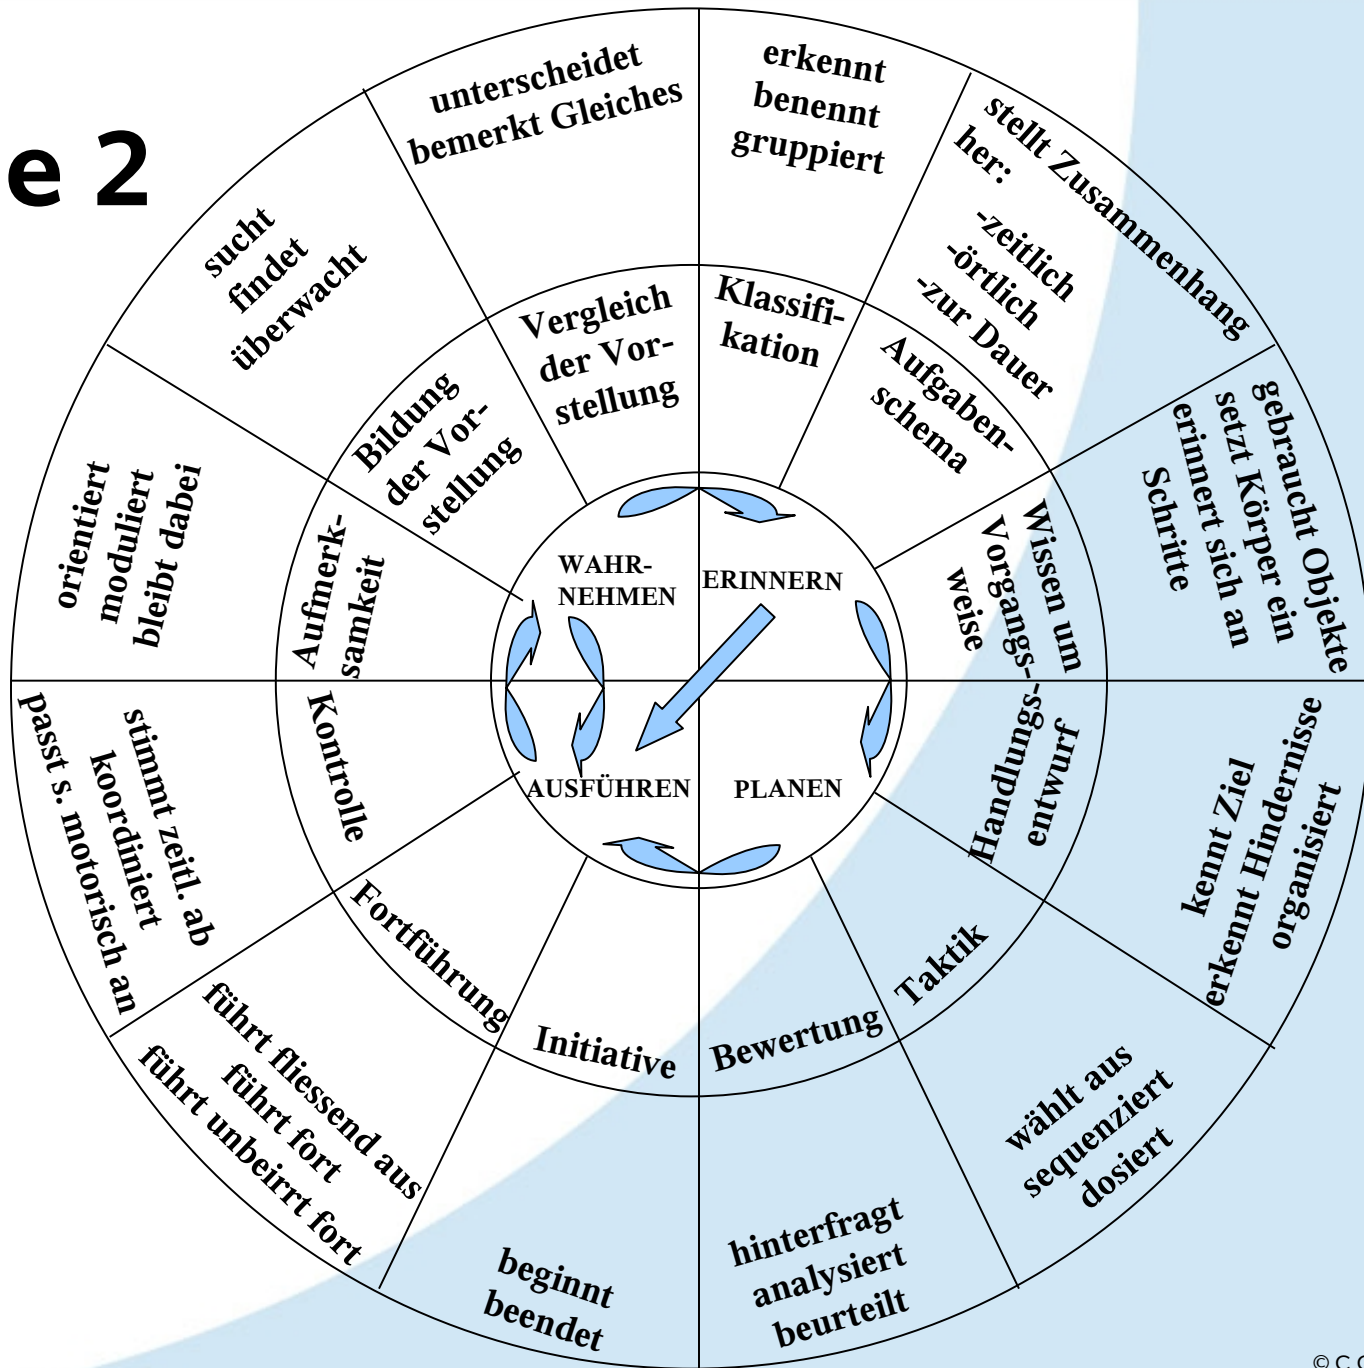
e 2

unterscheidet bemerkt Gleiches

erkennt benennt gruppiert

stellt Zusammenhang her:
-zeitlich
-örtlich
-zur Dauer

gebraucht Objekte setzt Körper ein erinnert sich an Schritte

kennt Ziel erkennt Hindernisse organisiert

wählt aus sequenziert dosiert

hinterfragt analysiert beurteilt

beginnt beendet

führt fliessend aus führt fort führt unbeirrt fort

stimmt zeitl. ab koordiniert passt s. motorisch an

orientiert moduliert bleibt dabei

sucht findet überwacht

Vergleich der Vorstellung

Klassifikation

Aufgabenschema

Wissen um Vorgangsweise

Handlungsentwurf

Taktik

Bewertung

Initiative

Fortführung

Kontrolle

Aufmerksamkeit

Bildung der Vorstellung

WAHRNEHMEN

ERINNERN

AUSFÜHREN

PLANEN

© C.C